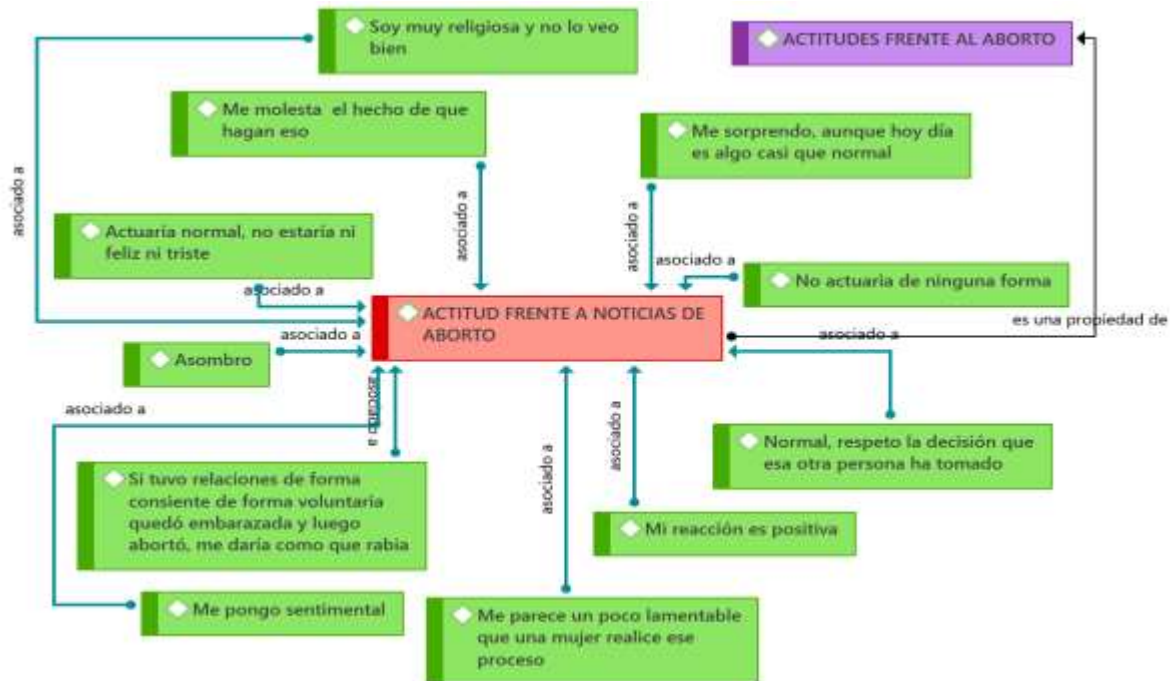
Soy muy religiosa y no lo veo bien

ACTITUDES FRENTE AL ABORTO

Me molesta el hecho de que hagan eso

Me sorprendo, aunque hoy día es algo casi que normal

asociado a

asociado a

asociado a

Actuaría normal, no estaría ni feliz ni triste

asociado a

No actuaria de ninguna forma

asociado a

ACTITUD FRENTE A NOTICIAS DE ABORTO

es una propiedad de

asociado a

asociado a

Asombro

asociado a

asociado a

Normal, respeto la decisión que esa otra persona ha tomado

asociado a

asociado a

Si tuvo relaciones de forma consiente de forma voluntaria quedó embarazada y luego abortó, me daría como que rabia

Mi reacción es positiva

Me pongo sentimental

Me parece un poco lamentable que una mujer realice ese proceso